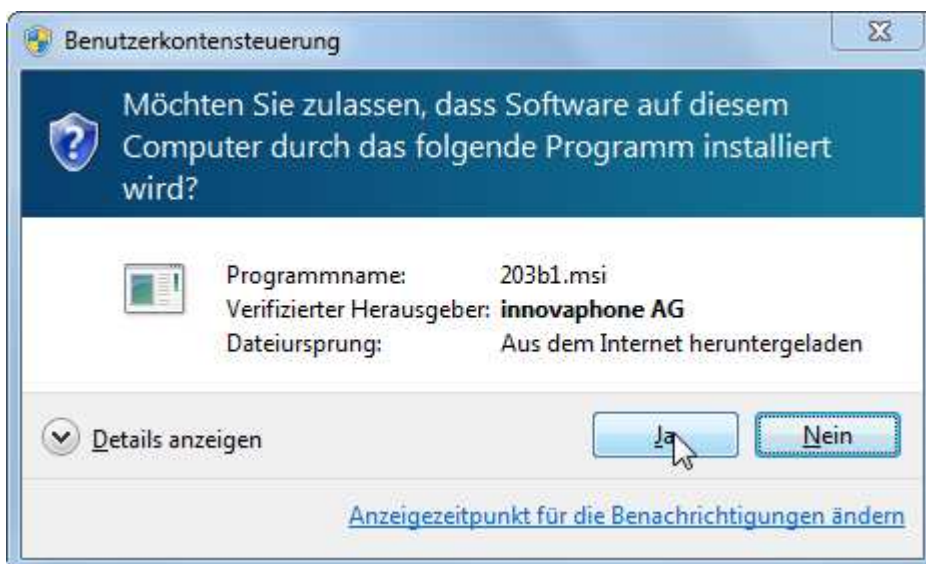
Benutzerkontensteuerung

Möchten Sie zulassen, dass Software auf diesem Computer durch das folgende Programm installiert wird?

| | |
|---|---|
| Programmname: | 203b1.msi |
| Verifizierter Herausgeber: | **innovaphone AG** |
| Dateiursprung: | Aus dem Internet heruntergeladen |

Details anzeigen

Ja

Nein

Anzeigezeitpunkt für die Benachrichtigungen ändern